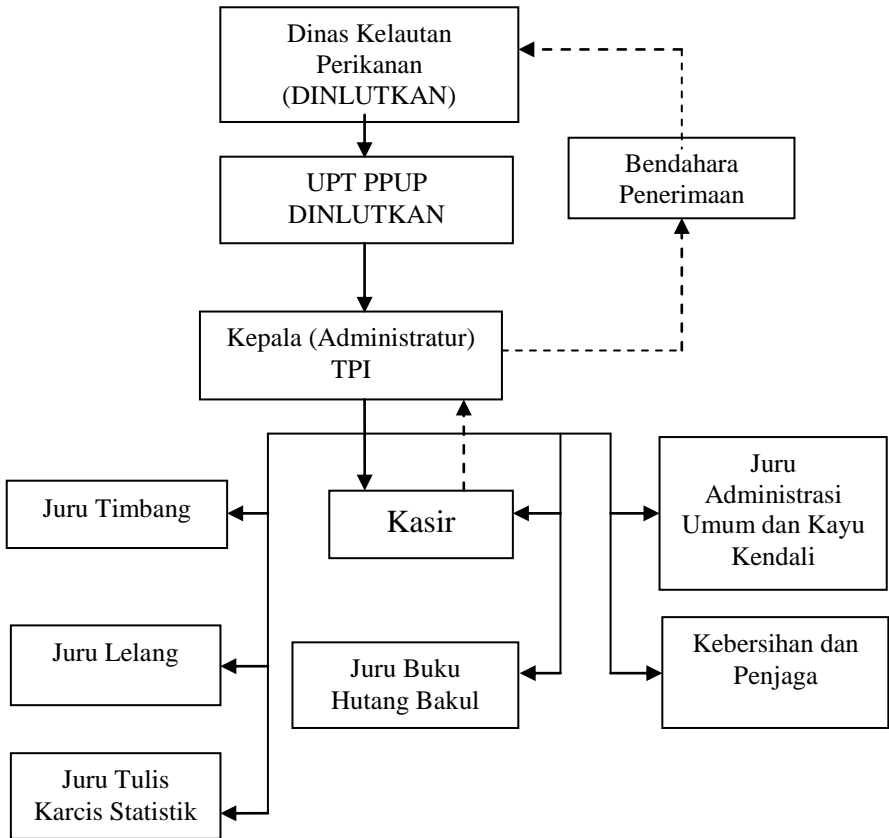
Dinas Kelautan Perikanan (DINLUTKAN)

Bendahara Penerimaan

UPT PPUP DINLUTKAN

Kepala (Administratur) TPI

Juru Timbang

Kasir

Juru Administrasi Umum dan Kayu Kendali

Juru Lelang

Juru Buku Hutang Bakul

Kebersihan dan Penjaga

Juru Tulis Karcis Statistik